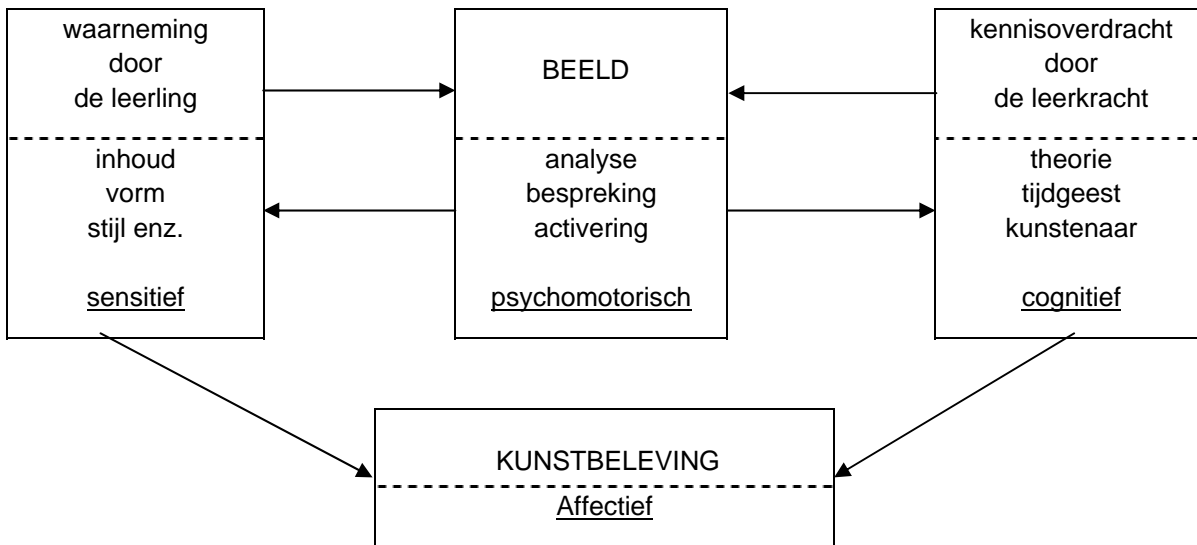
waarneming door de leerling

inhoud
vorm
stijl enz.

sensitief

BEELD

analyse
bespreking
activering

psychomotorisch

kennisoverdracht door de leerkracht

theorie
tijdgeest
kunstenaar

cognitief

KUNSTBELEVING

Affectief